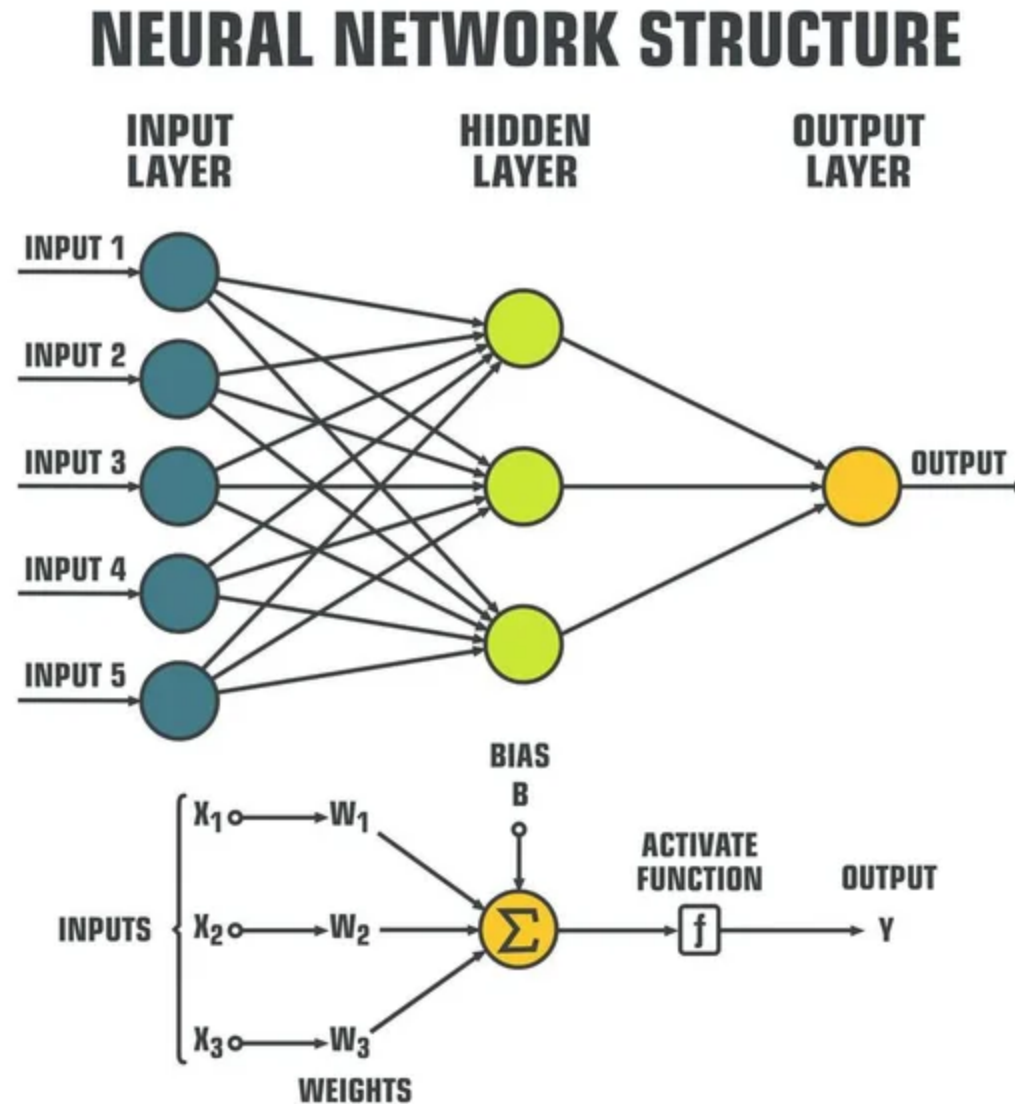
NEURAL NETWORK STRUCTURE

INPUT LAYER

HIDDEN LAYER

OUTPUT LAYER

INPUT 1

INPUT 2

INPUT 3

INPUT 4

INPUT 5

OUTPUT

BIAS
B

INPUTS

$X_1$

$X_2$

$X_3$

$W_1$

$W_2$

$W_3$

WEIGHTS

$\Sigma$

ACTIVATE FUNCTION

f

OUTPUT

Y